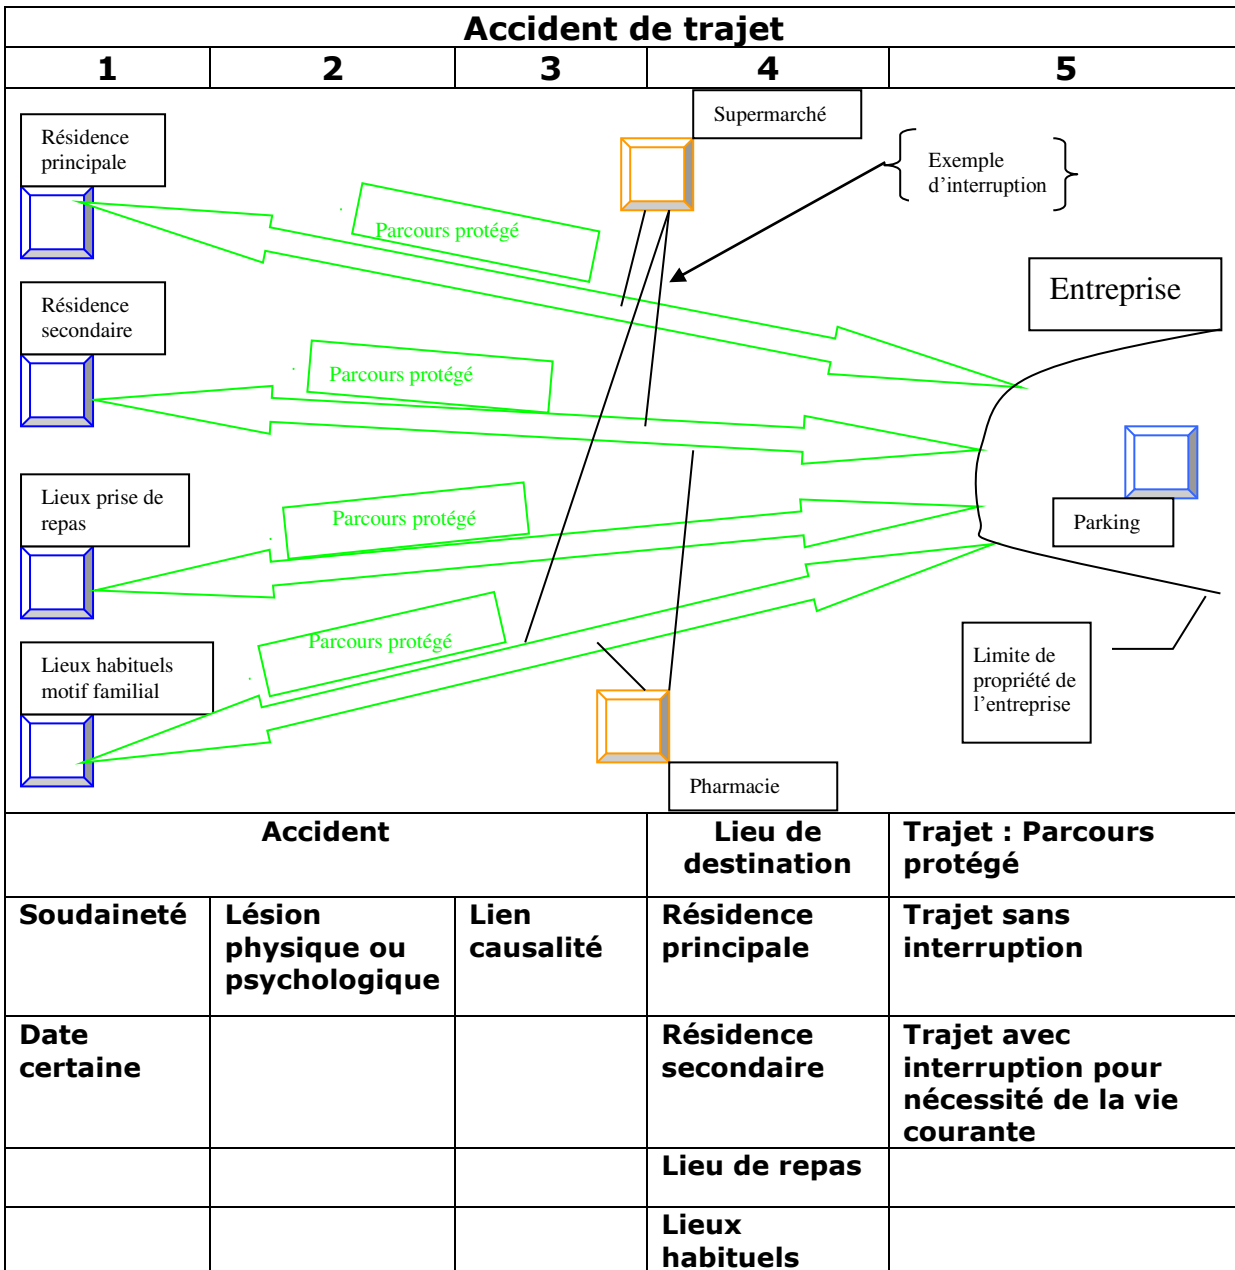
Accident de trajet

| 1 | 2 | 3 | 4 | 5 |
|---|---|---|---|---|

Résidence principale

Supermarché

Exemple d'interruption

Parcours protégé

Entreprise

Résidence secondaire

Parcours protégé

Lieux prise de repas

Parcours protégé

Parking

Lieux habituels motif familial

Parcours protégé

Limite de propriété de l'entreprise

Pharmacie

| Accident | | | Lieu de destination | Trajet : Parcours protégé |
|---|---|---|---|---|
| Soudaineté | Lésion physique ou psychologique | Lien causalité | Résidence principale | Trajet sans interruption |
| Date certaine | | | Résidence secondaire | Trajet avec interruption pour nécessité de la vie courante |
| | | | Lieu de repas | |
| | | | Lieux habituels | |